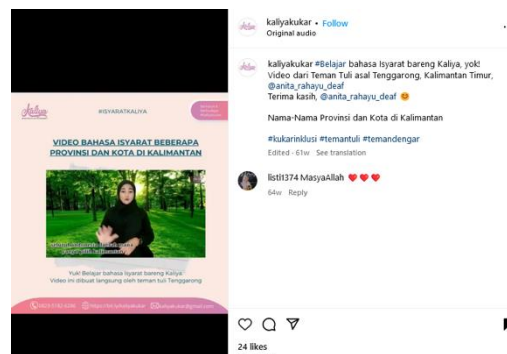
kaliyakukar • Follow
Original audio

kaliyakukar #Belajar bahasa Isyarat bareng Kaliya, yok! Video dari Teman Tuli asal Tenggarong, Kalimantan Timur, @anita_rahayu_deaf
Terima kasih, @anita_rahayu_deaf 😊

Nama-Nama Provinsi dan Kota di Kalimantan

#kukarinklusi #temantuli #temandengar

Edited • 61w See translation

listi1374 MasyaAllah ❤️❤️❤️
64w Reply

24 likes

Kaliya

#ISYARATKALIYA

VIDEO BAHASA ISYARAT BEBERAPA PROVINSI DAN KOTA DI KALIMANTAN

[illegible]

Yuk! Belajar bahasa Isyarat bareng Kaliya. Video ini dibuat langsung oleh teman tuli Tenggarong

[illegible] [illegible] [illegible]